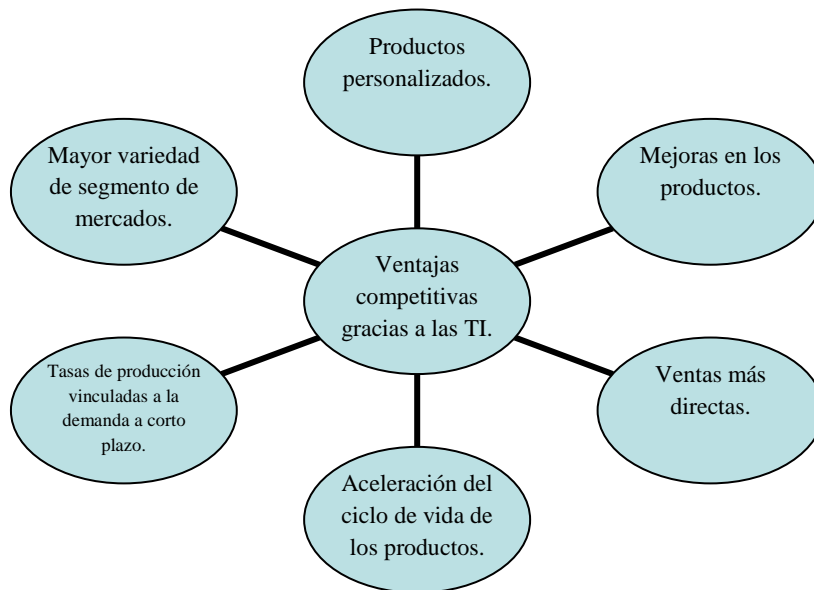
Productos personalizados.

Mayor variedad de segmento de mercados.

Mejoras en los productos.

Ventajas competitivas gracias a las TI.

Tasas de producción vinculadas a la demanda a corto plazo.

Ventas más directas.

Aceleración del ciclo de vida de los productos.